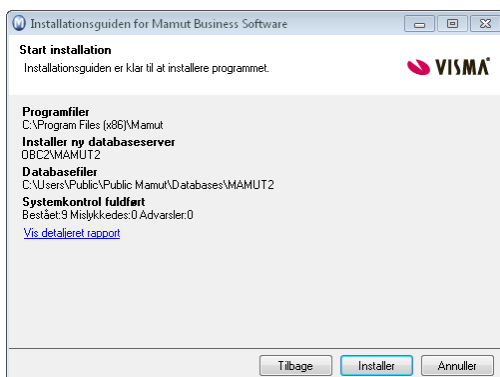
Installationsguiden for Mamut Business Software

Start installation
Installationsguiden er klar til at installere programmet.

VISMA

Programfiler
C:\Program Files (x86)\Mamut
Installer ny databaseserver
OBC2\MAMUT2
Databasefiler
C:\Users\Public\Public Mamut\Databases\MAMUT2
Systemkontrol fuldført
Bestået:9 Mislykkedes:0 Advarsler:0
Vis detaljeret rapport

Tilbage
Installer
Annuller